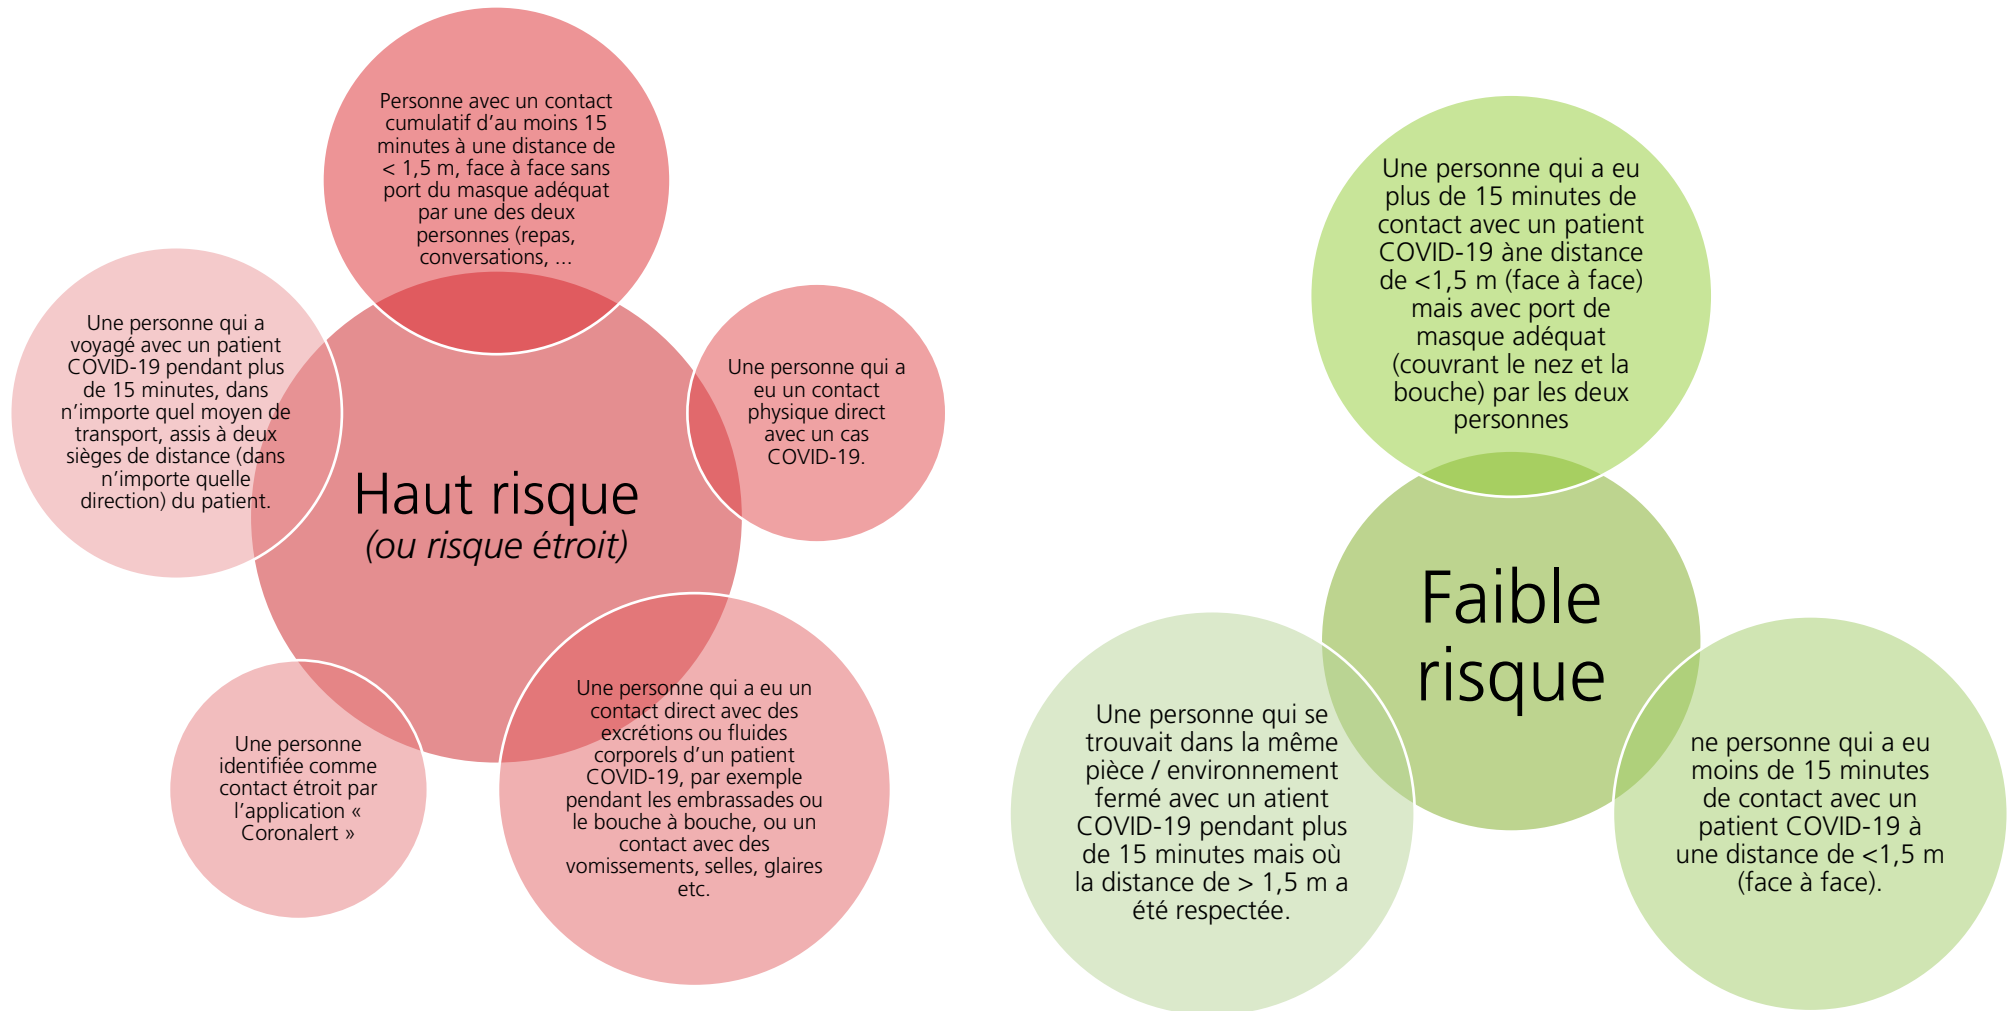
Personne avec un contact cumulatif d'au moins 15 minutes à une distance de < 1,5 m, face à face sans port du masque adéquat par une des deux personnes (repas, conversations, ...

Une personne qui a voyagé avec un patient COVID-19 pendant plus de 15 minutes, dans n'importe quel moyen de transport, assis à deux sièges de distance (dans n'importe quelle direction) du patient.

Haut risque
(ou risque étroit)

Une personne qui a eu un contact physique direct avec un cas COVID-19.

Une personne identifiée comme contact étroit par l'application « Coronalert »

Une personne qui a eu un contact direct avec des excrétions ou fluides corporels d'un patient COVID-19, par exemple pendant les embrassades ou le bouche à bouche, ou un contact avec des vomissements, selles, glaires etc.

Une personne qui a eu plus de 15 minutes de contact avec un patient COVID-19 àne distance de <1,5 m (face à face) mais avec port de masque adéquat (couvrant le nez et la bouche) par les deux personnes

Faible risque

Une personne qui se trouvait dans la même pièce / environnement fermé avec un atient COVID-19 pendant plus de 15 minutes mais où la distance de > 1,5 m a été respectée.

ne personne qui a eu moins de 15 minutes de contact avec un patient COVID-19 à une distance de <1,5 m (face à face).